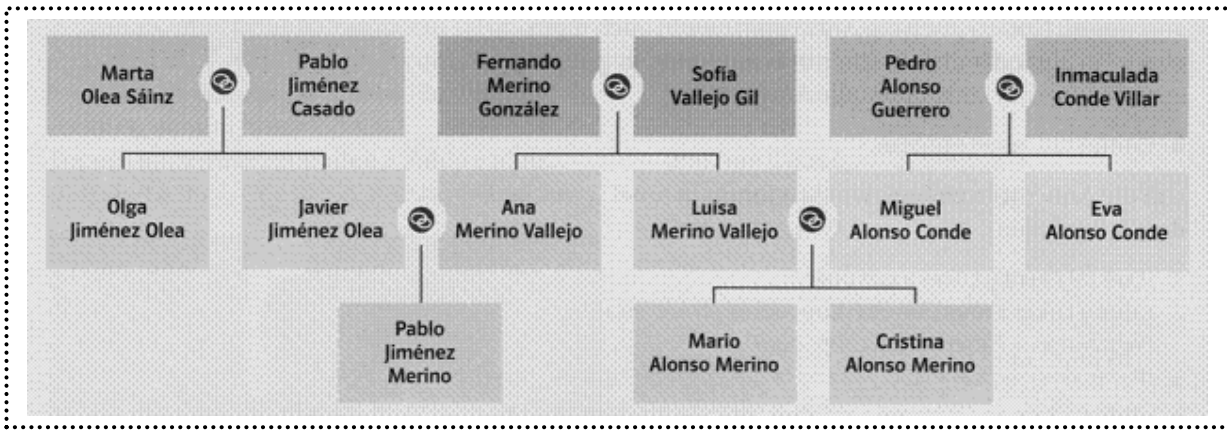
Marta Olea Sáinz

Pablo Jiménez Casado

Fernando Merino González

Sofía Vallejo Gil

Pedro Alonso Guerrero

Inmaculada Conde Villar

Olga Jiménez Olea

Javier Jiménez Olea

Ana Merino Vallejo

Luisa Merino Vallejo

Miguel Alonso Conde

Eva Alonso Conde

Pablo Jiménez Merino

Mario Alonso Merino

Cristina Alonso Merino